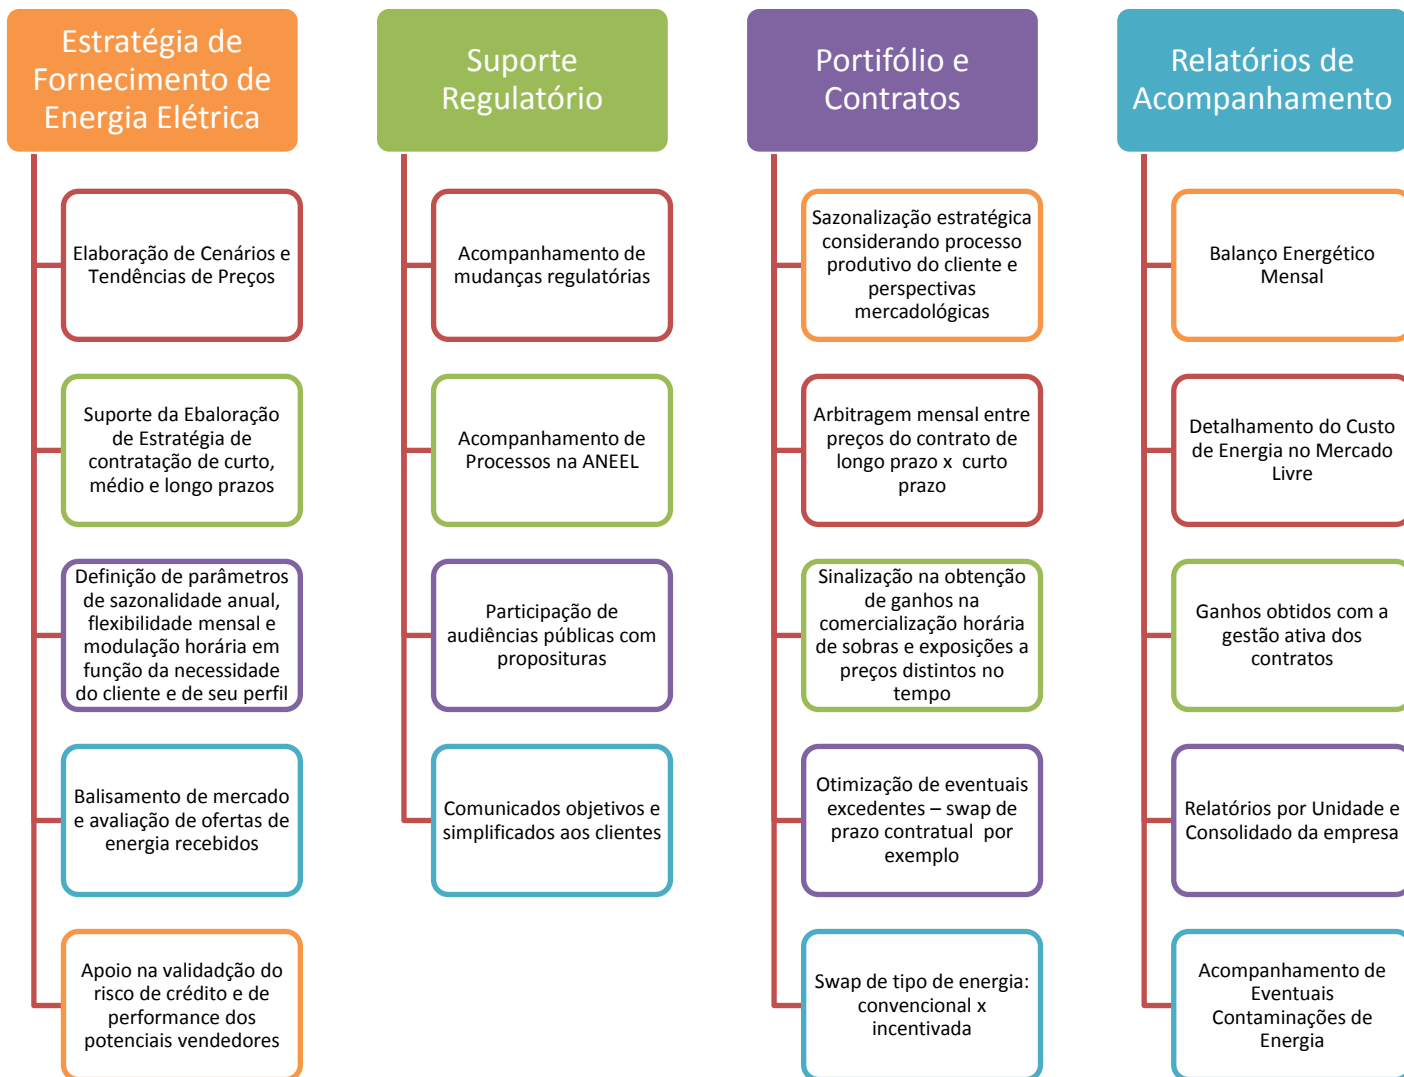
Estratégia de Fornecimento de Energia Elétrica

Elaboração de Cenários e Tendências de Preços

Suporte da Ebaloração de Estratégia de contratação de curto, médio e longo prazos

Definição de parâmetros de sazonalidade anual, flexibilidade mensal e modulação horária em função da necessidade do cliente e de seu perfil

Balisamento de mercado e avaliação de ofertas de energia recebidos

Apoio na validadção do risco de crédito e de performance dos potenciais vendedores

Suporte Regulatório

Acompanhamento de mudanças regulatórias

Acompanhamento de Processos na ANEEL

Participação de audiências públicas com proposituras

Comunicados objetivos e simplificados aos clientes

Portifólio e Contratos

Sazonalização estratégica considerando processo produtivo do cliente e perspectivas mercadológicas

Arbitragem mensal entre preços do contrato de longo prazo x curto prazo

Sinalização na obtenção de ganhos na comercialização horária de sobras e exposições a preços distintos no tempo

Otimização de eventuais excedentes – swap de prazo contratual por exemplo

Swap de tipo de energia: convencional x incentivada

Relatórios de Acompanhamento

Balanço Energético Mensal

Detalhamento do Custo de Energia no Mercado Livre

Ganhos obtidos com a gestão ativa dos contratos

Relatórios por Unidade e Consolidado da empresa

Acompanhamento de Eventuais Contaminações de Energia